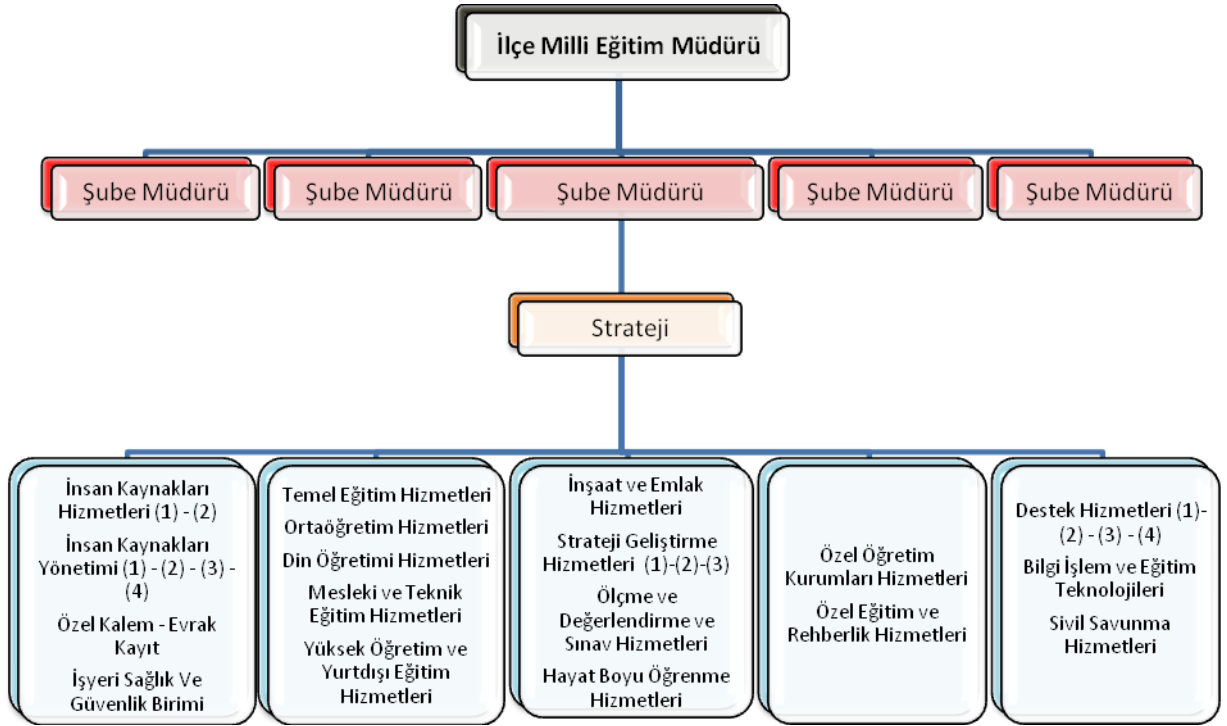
İlçe Milli Eğitim Müdürü

Şube Müdürü

Şube Müdürü

Şube Müdürü

Şube Müdürü

Şube Müdürü

Strateji

İnsan Kaynakları Hizmetleri (1) - (2)

İnsan Kaynakları Yönetimi (1) - (2) - (3) - (4)

Özel Kalem - Evrak Kayıt

İşyeri Sağlık Ve Güvenlik Birimi

Temel Eğitim Hizmetleri

Ortaöğretim Hizmetleri

Din Öğretimi Hizmetleri

Mesleki ve Teknik Eğitim Hizmetleri

Yüksek Öğretim ve Yurtdışı Eğitim Hizmetleri

İnşaat ve Emlak Hizmetleri

Strateji Geliştirme Hizmetleri (1)-(2)-(3)

Ölçme ve Değerlendirme ve Sınav Hizmetleri

Hayat Boyu Öğrenme Hizmetleri

Özel Öğretim Kurumları Hizmetleri

Özel Eğitim ve Rehberlik Hizmetleri

Destek Hizmetleri (1)-(2) - (3) - (4)

Bilgi İşlem ve Eğitim Teknolojileri

Sivil Savunma Hizmetleri